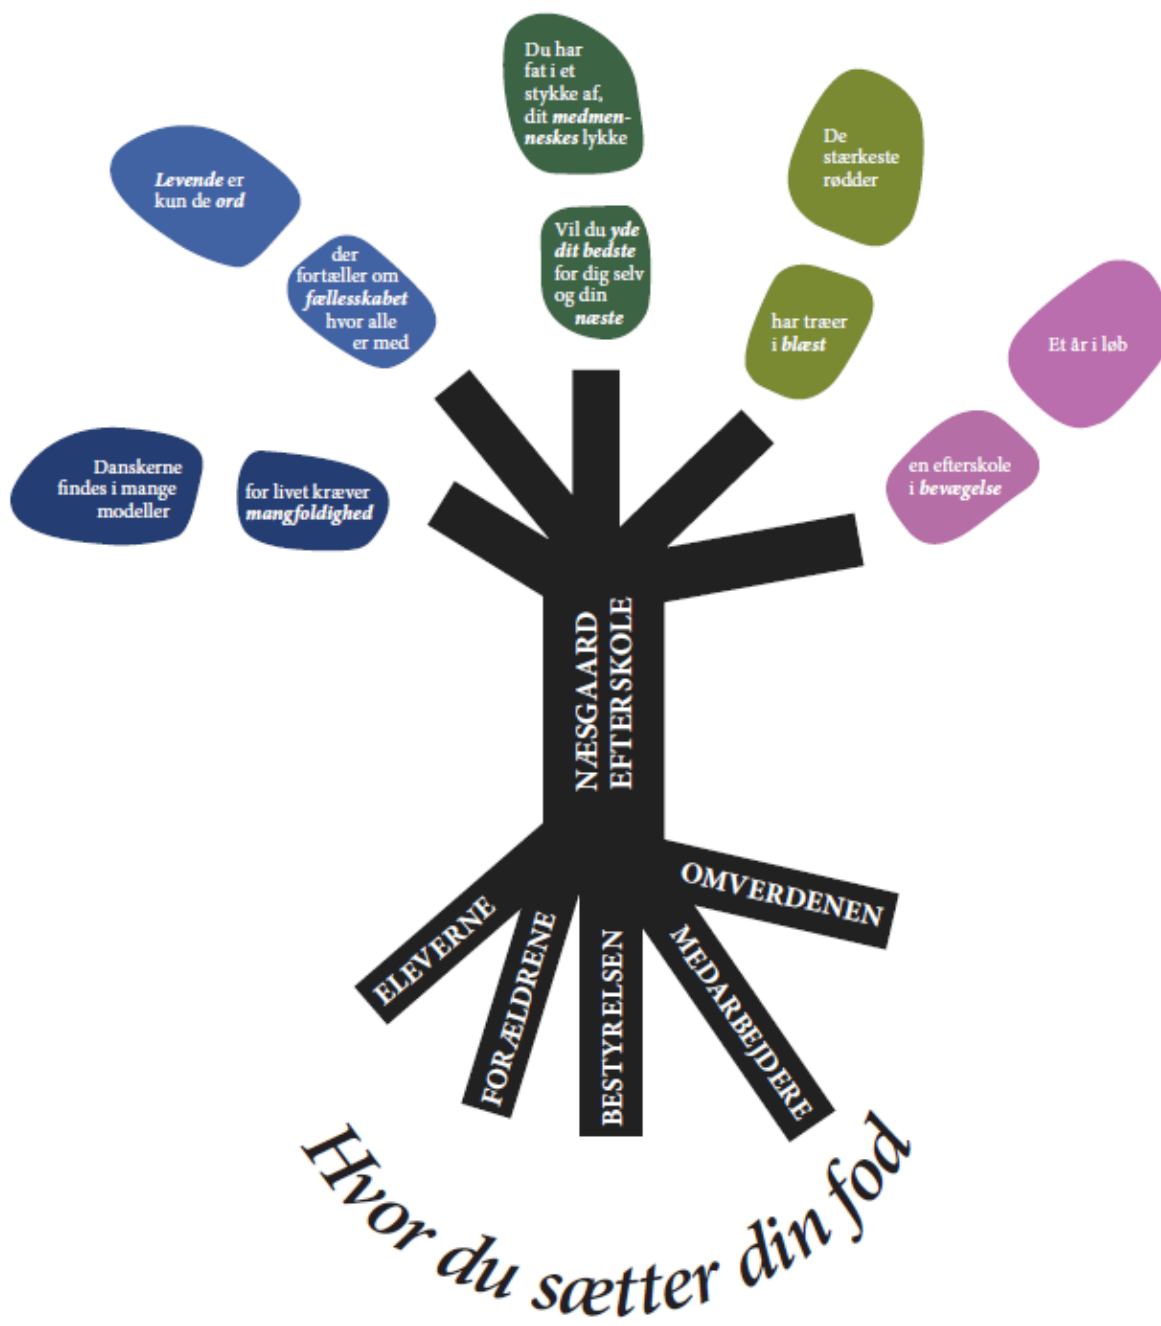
Levende er kun de ord

der fortæller om fællesskabet hvor alle er med

Danskerne findes i mange modeller

for livet kræver mangfoldighed

Du har fat i et stykke af, dit medmenneskes lykke

Vil du yde dit bedste for dig selv og din næste

De stærkeste rødder

har træer i blæst

Et år i løb

en efterskole i bevægelse

NÆSGAARD EFTERSKOLE

ELEVERNE

FORÆLDRENE

BESTYRELSEN

MEDARBEJDERE

OMVERDENEN

Hvor du sætter din fod